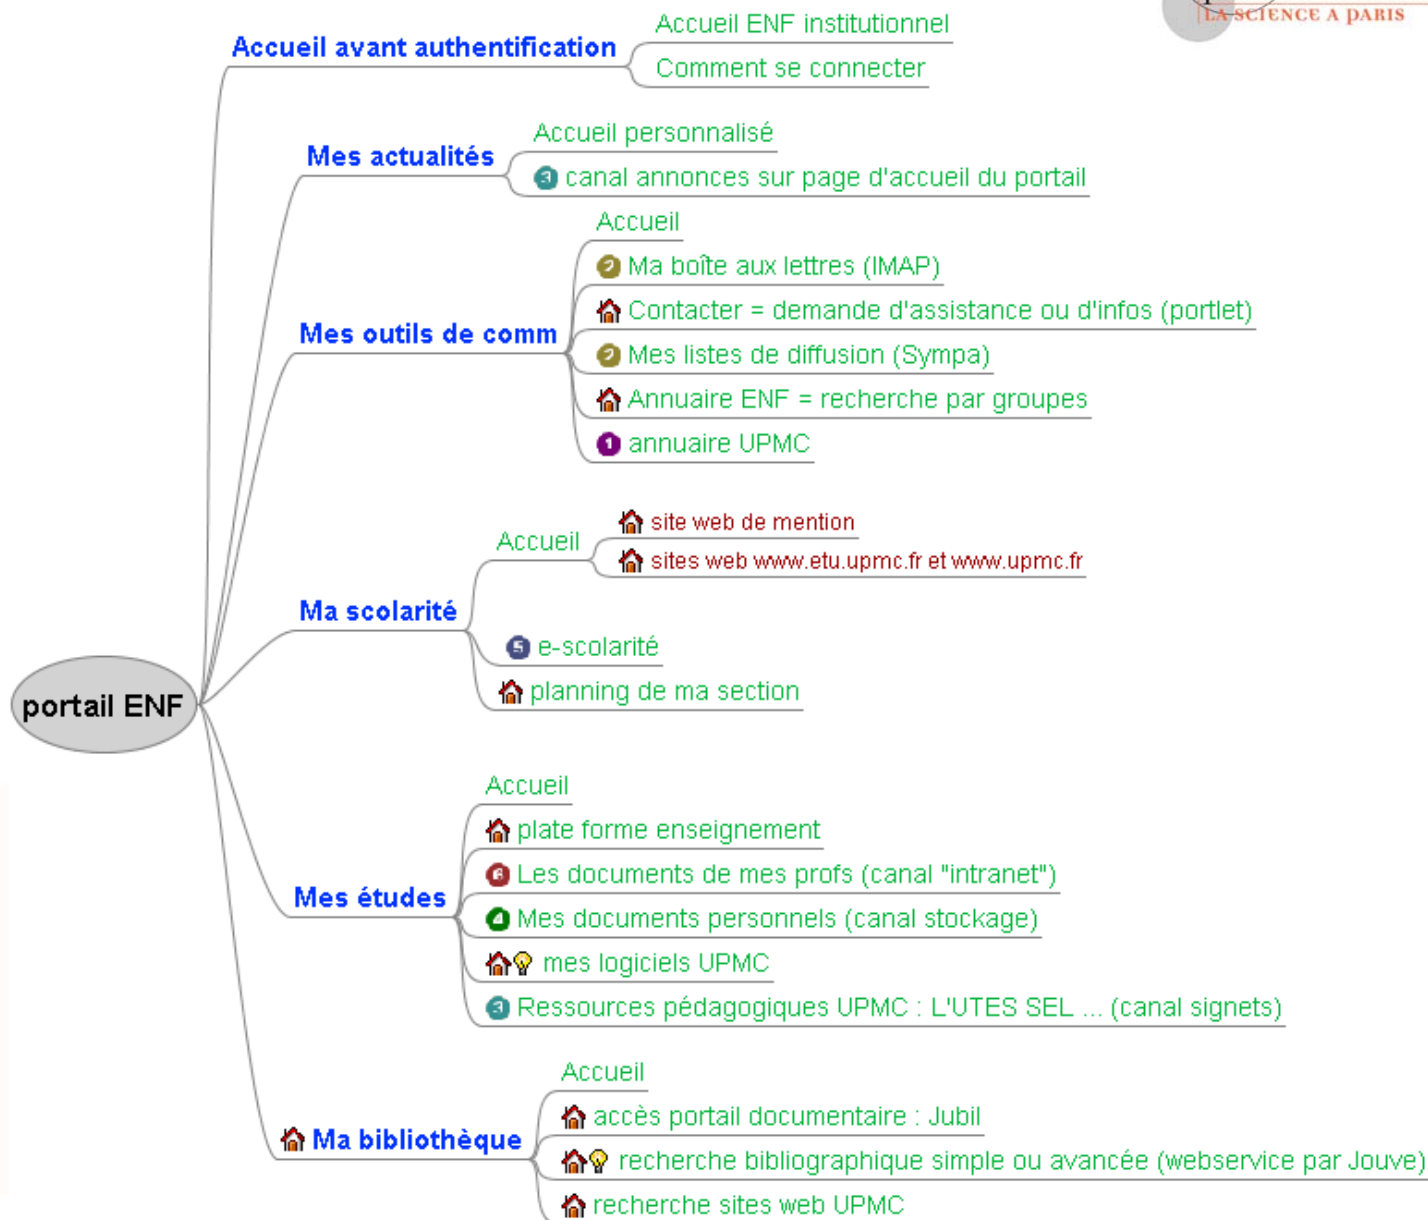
LA SCIENCE A PARIS

portail ENF

Accueil avant authentification
Accueil ENF institutionnel
Comment se connecter

Mes actualités
Accueil personnalisé
3 canal annonces sur page d'accueil du portail

Mes outils de comm
Accueil
2 Ma boîte aux lettres (IMAP)
Contacter = demande d'assistance ou d'infos (portlet)
2 Mes listes de diffusion (Sympa)
Annuaire ENF = recherche par groupes
1 annuaire UPMC

Ma scolarité
Accueil
site web de mention
sites web www.etu.upmc.fr et www.upmc.fr
5 e-scolarité
planning de ma section

Mes études
Accueil
plate forme enseignement
6 Les documents de mes profs (canal "intranet")
4 Mes documents personnels (canal stockage)
mes logiciels UPMC
3 Ressources pédagogiques UPMC : L'UTES SEL ... (canal signets)

Ma bibliothèque
Accueil
accès portail documentaire : Jubil
recherche bibliographique simple ou avancée (webservice par Jouve)
recherche sites web UPMC